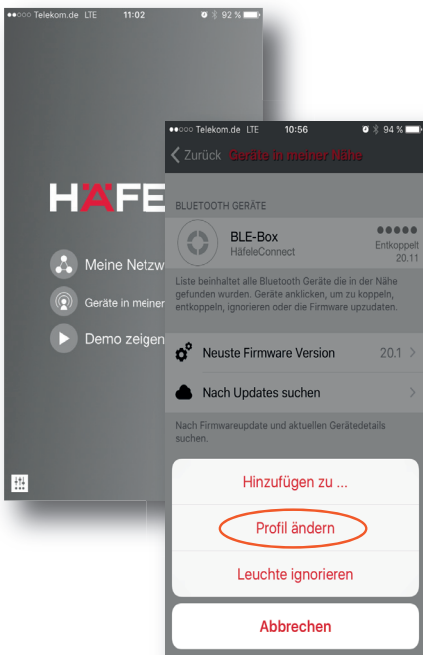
●●○○○ Telekom.de LTE 11:02 92 %

HÄFE

Meine Netzw

Geräte in meiner

Demo zeigen

●●○○○ Telekom.de LTE 10:56 94 %

Zurück Geräte in meiner Nähe

BLUETOOTH GERÄTE

BLE-Box
HäfeleConnect

Entkoppelt
20.11

Liste beinhaltet alle Bluetooth Geräte die in der Nähe gefunden wurden. Geräte anklicken, um zu koppeln, entkoppeln, ignorieren oder die Firmware upzudaten.

Neuste Firmware Version 20.1

Nach Updates suchen

Nach Firmwareupdate und aktuellen Gerätedetails suchen.

Hinzufügen zu ...

Profil ändern

Leuchte ignorieren

Abbrechen